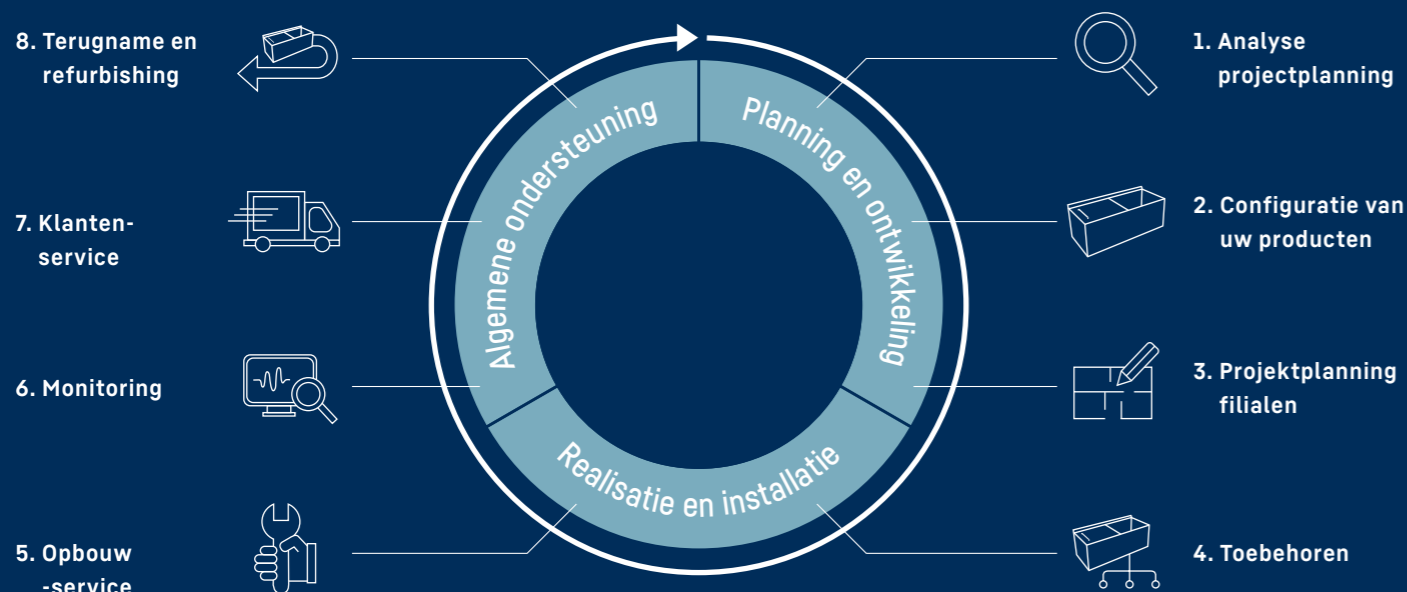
8. Terugname en refurbishing

7. Klanten-service

6. Monitoring

5. Opbouw -service

Algemene ondersteuning

Planning en ontwikkeling

Realisatie en installatie

1. Analyse projectplanning

2. Configuratie van uw producten

3. Projektplanning filialen

4. Toebehoren